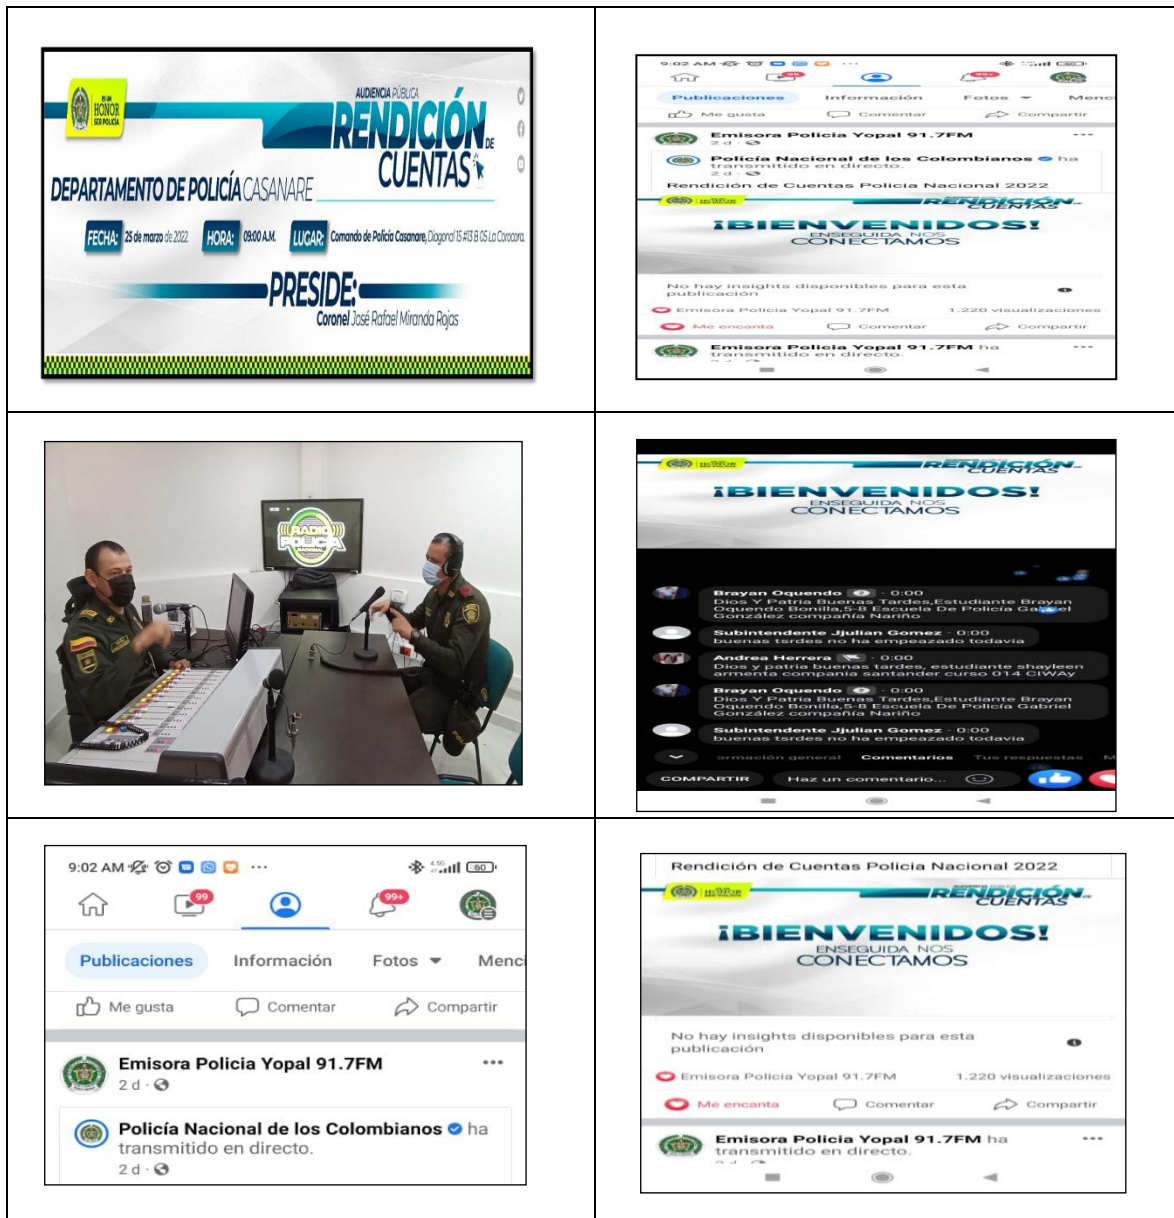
| | |
|---|---|
| ES UN HONOR SER POLICÍA AUDIENCIA PÚBLICA RENDICIÓN DE CUENTAS DEPARTAMENTO DE POLICÍA CASANARE FECHA: 25 de marzo de 2022 HORA: 09:00 A.M. LUGAR: Comando de Policía Casanare, Diagonal 15 #13 B 05 La Campiña PRESIDE: Coronel José Rafael Miranda Rojas | 9:02 AM 99 99+ Publicaciones Información Fotos Menc Me gusta Comentar Compartir Emisora Policia Yopal 91.7FM 2 d Policía Nacional de los Colombianos ha transmitido en directo. 2 d Rendición de Cuentas Policia Nacional 2022 RENDICIÓN CUENTAS ¡BIENVENIDOS! ENSEGUIDA NOS CONECTAMOS No hay insights disponibles para esta publicación Emisora Policia Yopal 91.7FM 1.220 visualizaciones Me encanta Comentar Compartir Emisora Policia Yopal 91.7FM ha transmitido en directo. |
| RADIO POLICÍA | RENDICIÓN CUENTAS ¡BIENVENIDOS! ENSEGUIDA NOS CONECTAMOS Brayan Oquendo · 0:00 Dios Y Patria Buenas Tardes,Estudiante Brayan Oquendo Bonilla,5-8 Escuela De Policía Gabriel González compañia Nariño Subintendente Jjulian Gomez · 0:00 buenas tardes no ha empezado todavia Andrea Herrera · 0:00 Dios y patria buenas tardes, estudiante shayleen armenta compania santander curso 014 CIWAy Brayan Oquendo · 0:00 Dios Y Patria Buenas Tardes,Estudiante Brayan Oquendo Bonilla,5-8 Escuela De Policía Gabriel González compañia Nariño Subintendente Jjulian Gomez · 0:00 buenas tardes no ha empezado todavia ormación general Comentarios Tus respuestas COMPARTIR Haz un comentario... |
| 9:02 AM 60 99 99+ Publicaciones Información Fotos Menc Me gusta Comentar Compartir Emisora Policia Yopal 91.7FM 2 d Policía Nacional de los Colombianos ha transmitido en directo. 2 d | Rendición de Cuentas Policia Nacional 2022 RENDICIÓN CUENTAS ¡BIENVENIDOS! ENSEGUIDA NOS CONECTAMOS No hay insights disponibles para esta publicación Emisora Policia Yopal 91.7FM 1.220 visualizaciones Me encanta Comentar Compartir Emisora Policia Yopal 91.7FM ha transmitido en directo. |